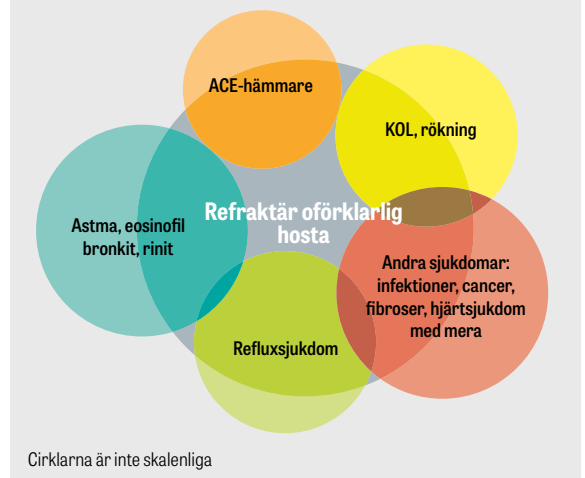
ACE-hämmare

KOL, rökning

Astma, eosinofil bronkit, rinit

Refraktär oförklarlig hosta

Andra sjukdomar: infektioner, cancer, fibroser, hjärtsjukdom med mera

Refluxsjukdom

Cirklarna är inte skalenliga